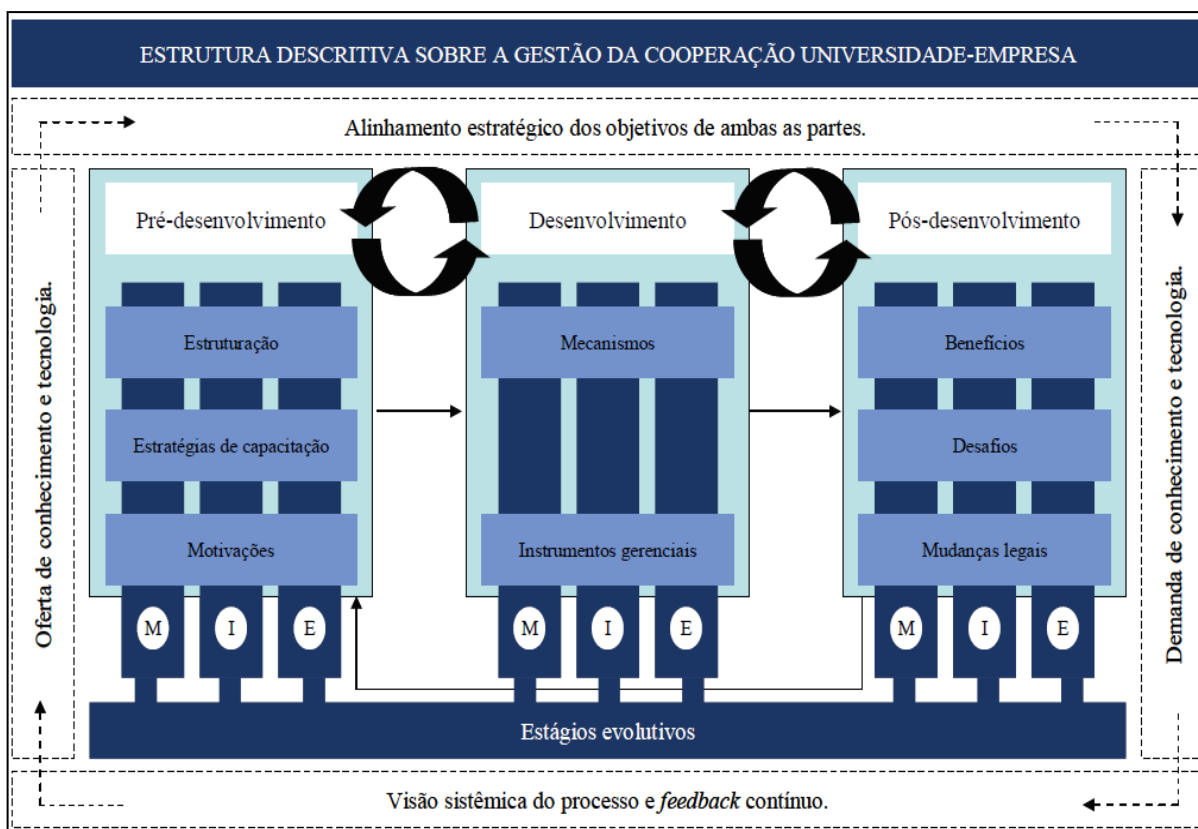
ESTRUTURA DESCRITIVA SOBRE A GESTÃO DA COOPERAÇÃO UNIVERSIDADE-EMPRESA

Alinhamento estratégico dos objetivos de ambas as partes.

Oferta de conhecimento e tecnologia.

Pré-desenvolvimento

Estruturação

Estratégias de capacitação

Motivações

M I E

Desenvolvimento

Mecanismos

Instrumentos gerenciais

M I E

Pós-desenvolvimento

Benefícios

Desafios

Mudanças legais

M I E

Demanda de conhecimento e tecnologia.

Estágios evolutivos

Visão sistêmica do processo e *feedback* contínuo.